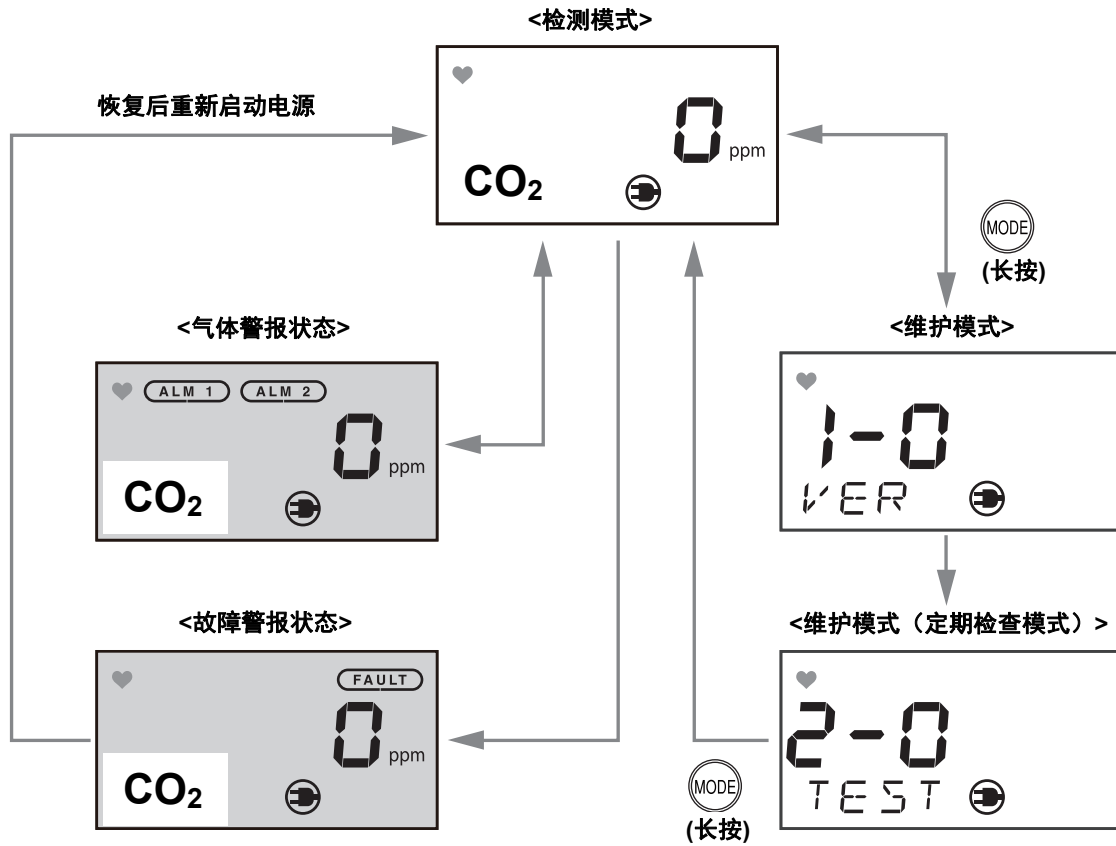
<检测模式>

恢复后重新启动电源

0 ppm

$CO_2$

MODE
(长按)

<气体警报状态>

ALM 1 ALM 2

0 ppm

$CO_2$

<维护模式>

1-0
VER

<故障警报状态>

FAULT

0 ppm

$CO_2$

<维护模式（定期检查模式）>

2-0
TEST

MODE
(长按)